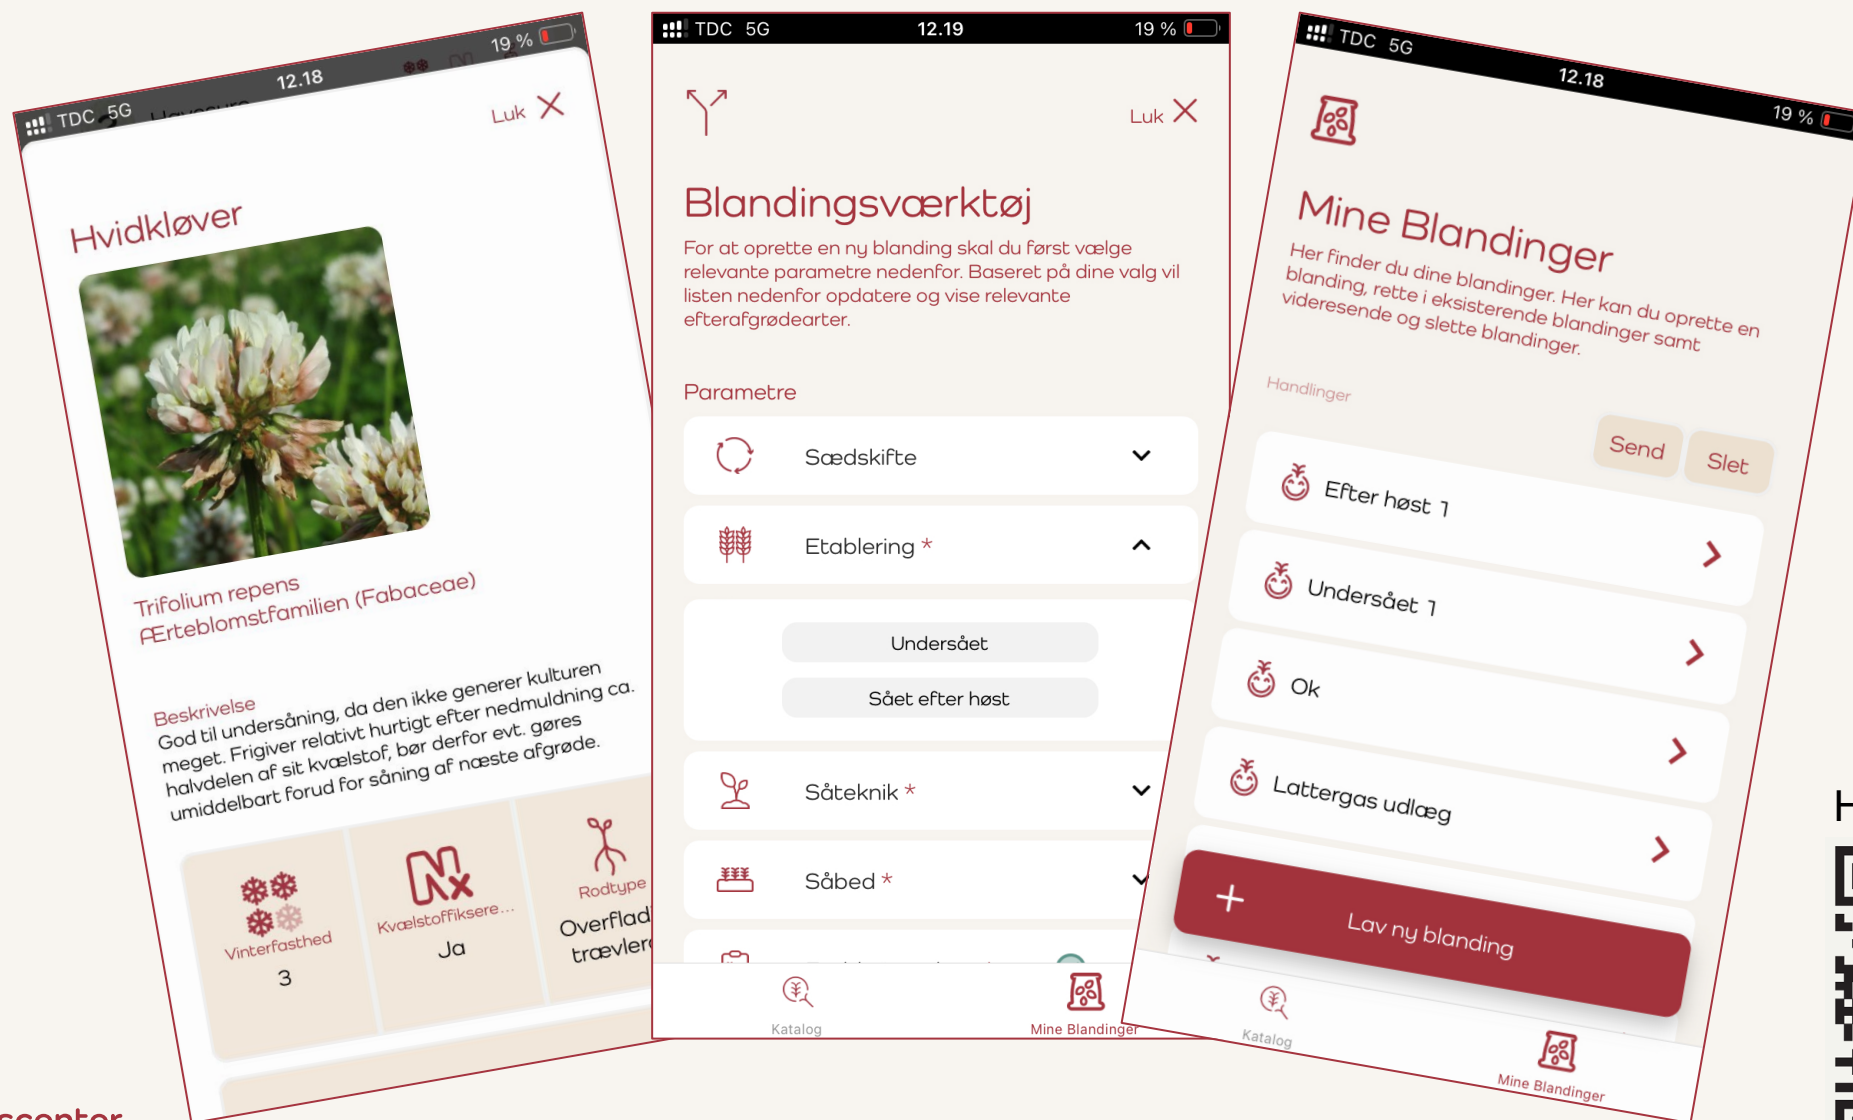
TDC 5G 12.18 19 %

Luk

Hvidkløver

Trifolium repens
Ærteblomstfamilien (Fabaceae)

Beskrivelse
God til undersåning, da den ikke generer kulturen meget. Frigiver relativt hurtigt efter nedmuldning ca. halvdelen af sit kvælstof, bør derfor evt. gøres umiddelbart forud for såning af næste afgrøde.

Vinterfasthed
3

Kvælstoffiksere...
Ja

Rodtype
Overflad
trævler

TDC 5G 12.19 19 %

Luk

Blandingsværktøj

For at oprette en ny blanding skal du først vælge relevante parametre nedenfor. Baseret på dine valg vil listen nedenfor opdatere og vise relevante efterafgrødearter.

Parametre

Sædskifte

Etablering *

Undersået

Sået efter høst

Såteknik *

Såbed *

Katalog

Mine Blandinger

TDC 5G 12.18 19 %

Mine Blandinger

Her finder du dine blandinger. Her kan du oprette en blanding, rette i eksisterende blandinger samt videresende og slette blandinger.

Handlinger

Send

Slet

Efter høst 1

Undersået 1

Ok

Lattergas udlæg

+ Lav ny blanding

Katalog

Mine Blandinger

H

scenter